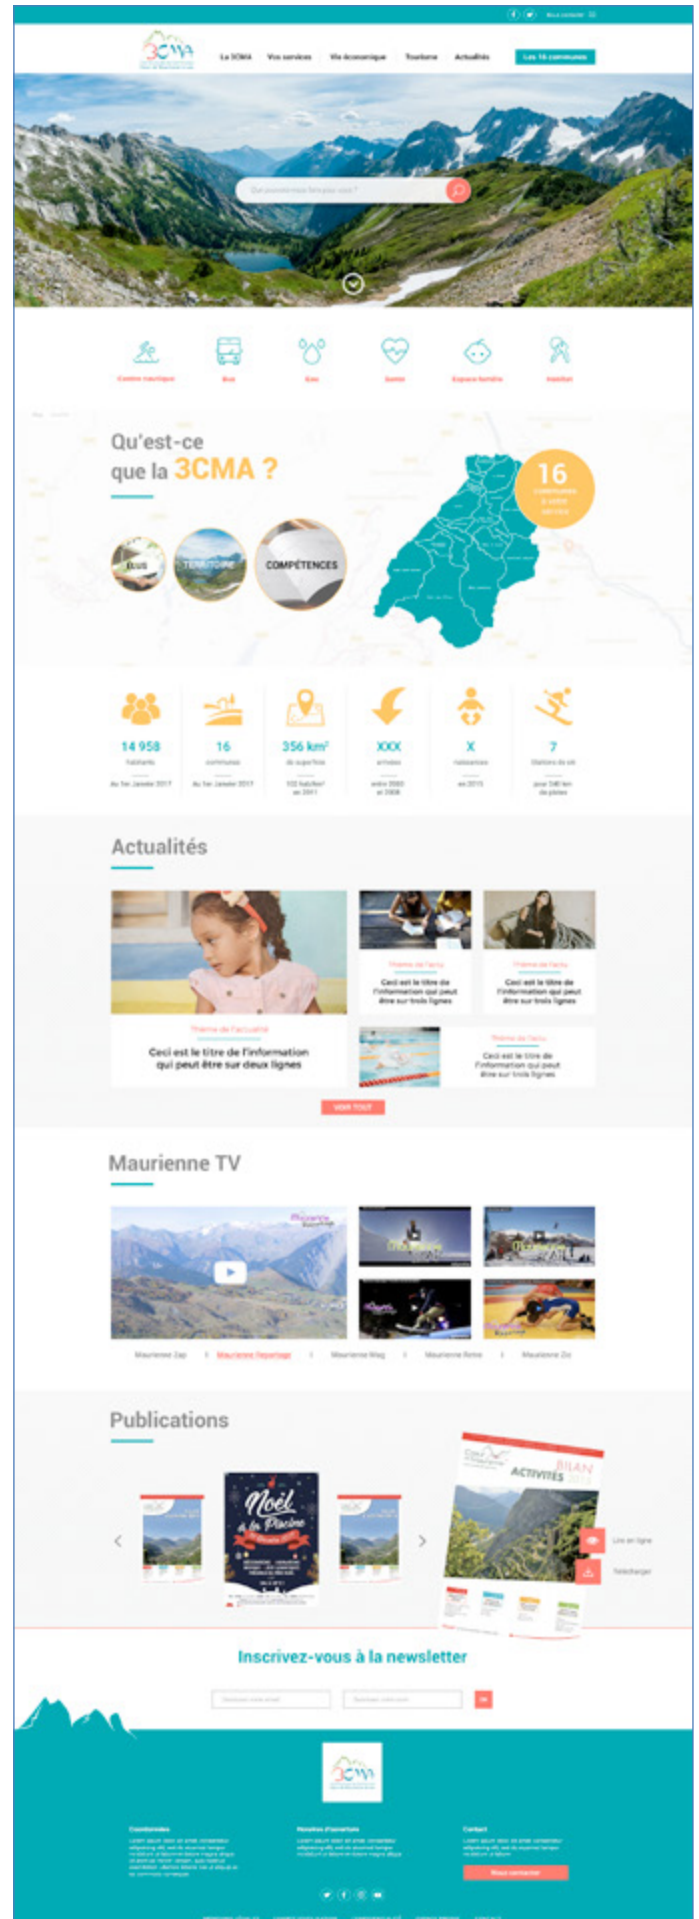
Nous contacter

3CMA

La 3CMA Vos services Vie économique Tourisme Actualités Les 16 communes

Que pouvons-nous faire pour vous ?

Centre nautique Bus Eau Santé Espace famille Habitat

Qu'est-ce que la 3CMA ?

Élus Territoire Compétences

16 communes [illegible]

14 958 habitants au 1er Janvier 2017

16 communes au 1er Janvier 2017

356 km² de superficie

XXX arrivées

X naissances en 2015

7 Stations de ski

Actualités

Thème de l'actu
Ceci est le titre de l'information qui peut être sur trois lignes

Thème de l'actu
Ceci est le titre de l'information qui peut être sur trois lignes

Thème de l'actualité
Ceci est le titre de l'information qui peut être sur deux lignes

Thème de l'actu
Ceci est le titre de l'information qui peut être sur trois lignes

VOIR TOUT

Maurienne TV

Maurienne Zap | Maurienne Reportage | Maurienne Mag | Maurienne Rétro | Maurienne Zic

Publications

Noël de la Piscine

BILAN ACTIVITÉS

Lire en ligne

Télécharger

Inscrivez-vous à la newsletter

OK

3CMA

Coordonnées

Horaires d'ouverture

Contact

Nous contacter